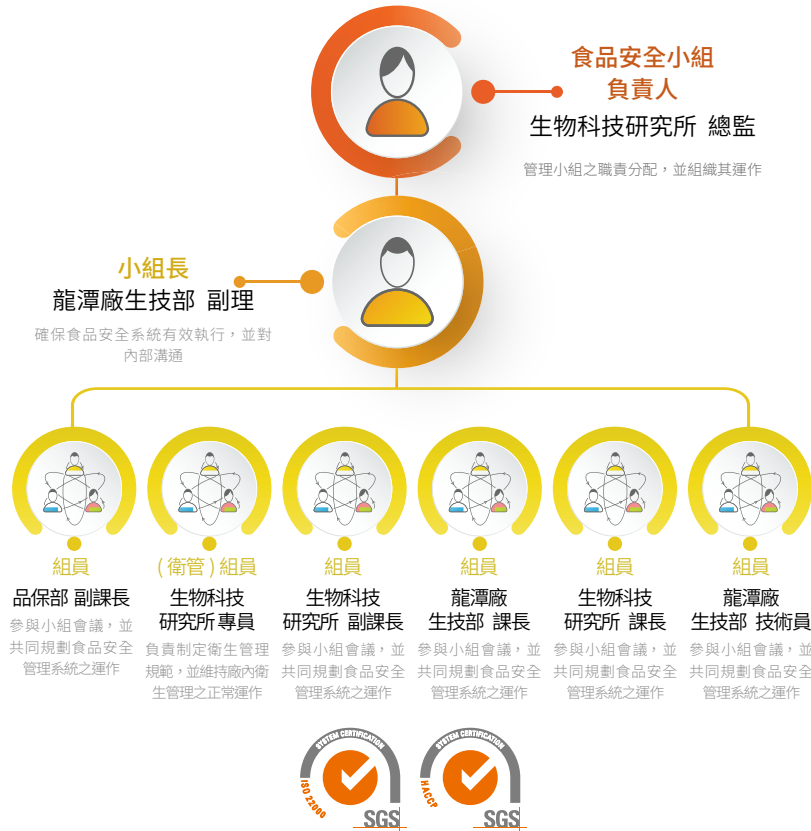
食品安全小組
負責人
生物科技研究所 總監

管理小組之職責分配，並組織其運作

小組長
龍潭廠生技部 副理

確保食品安全系統有效執行，並對內部溝通

組員
品保部 副課長
參與小組會議，並共同規劃食品安全管理系統之運作

(衛管)組員
生物科技研究所專員
負責制定衛生管理規範，並維持廠內衛生管理之正常運作

組員
生物科技研究所 副課長
參與小組會議，並共同規劃食品安全管理系統之運作

組員
龍潭廠生技部 課長
參與小組會議，並共同規劃食品安全管理系統之運作

組員
生物科技研究所 課長
參與小組會議，並共同規劃食品安全管理系統之運作

組員
龍潭廠生技部 技術員
參與小組會議，並共同規劃食品安全管理系統之運作

SYSTEM CERTIFICATION
ISO 22000
SGS

SYSTEM CERTIFICATION
HACCP
SGS